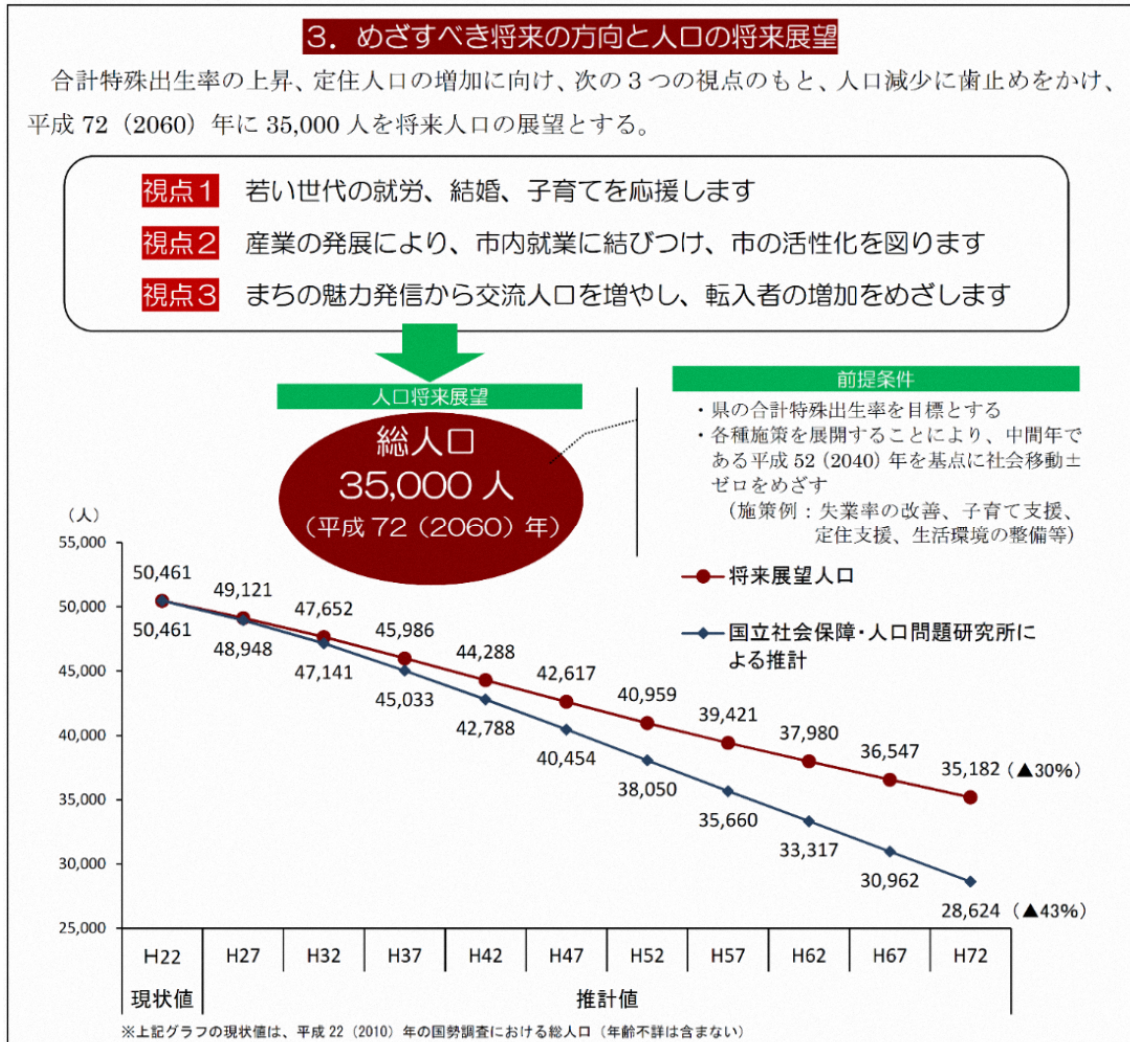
3. めざすべき将来の方向と人口の将来展望

合計特殊出生率の上昇、定住人口の増加に向け、次の３つの視点のもと、人口減少に歯止めをかけ、平成 72（2060）年に 35,000 人を将来人口の展望とする。

視点1　若い世代の就労、結婚、子育てを応援します
視点2　産業の発展により、市内就業に結びつけ、市の活性化を図ります
視点3　まちの魅力発信から交流人口を増やし、転入者の増加をめざします

人口将来展望
総人口
35,000 人
（平成 72（2060）年）

前提条件
・県の合計特殊出生率を目標とする
・各種施策を展開することにより、中間年である平成 52（2040）年を基点に社会移動±ゼロをめざす
（施策例：失業率の改善、子育て支援、定住支援、生活環境の整備等）

（人）
55,000
50,000
45,000
40,000
35,000
30,000
25,000

将来展望人口
国立社会保障・人口問題研究所による推計

50,461
49,121
47,652
45,986
44,288
42,617
40,959
39,421
37,980
36,547
35,182（▲30%）

50,461
48,948
47,141
45,033
42,788
40,454
38,050
35,660
33,317
30,962
28,624（▲43%）

| H22 | H27 | H32 | H37 | H42 | H47 | H52 | H57 | H62 | H67 | H72 |
|---|---|---|---|---|---|---|---|---|---|---|
| 現状値 | 推計値 | | | | | | | | | |

※上記グラフの現状値は、平成 22（2010）年の国勢調査における総人口（年齢不詳は含まない）